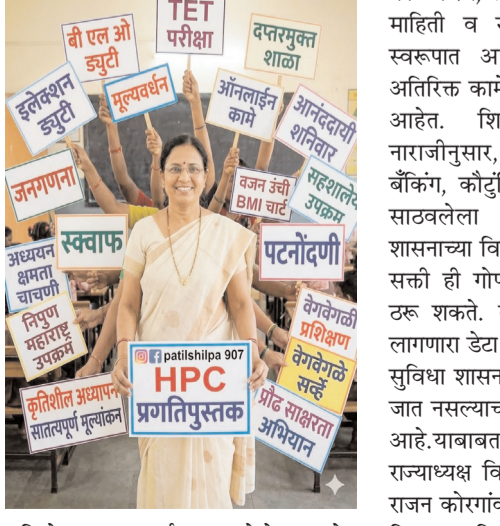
TET परीक्षा

बी एल ओ ड्युटी

दप्तरमुक्त शाळा

इलेक्शन ड्युटी

मूल्यवर्धन

ऑनलाईन कामे

आनंददायी शनिवार

जनगणना

वजन उंची BMI चार्ट

सहशालेय उपक्रम

स्वाफ

पटनोंदणी

अध्ययन क्षमता चाचणी

वेगवेगळी प्रशिक्षण

निपुण महाराष्ट्र उपक्रम

वेगवेगळे सर्व्हे

patilshilpa 907

HPC प्रगतिपुस्तक

कृतिशील अध्यापन सातत्यपूर्ण मूल्यांकन

प्रौढ साक्षरता अभियान

माहिती व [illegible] स्वरूपात अ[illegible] अतिरिक्त कामे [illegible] आहेत. शि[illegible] नाराजीनुसार, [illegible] बँकिंग, कौटुं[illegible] साठवलेला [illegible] शासनाच्या वि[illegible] सक्ती ही गोप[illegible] ठरू शकते. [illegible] लागणारा डेटा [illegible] सुविधा शासन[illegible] जात नसल्याच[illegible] आहे.याबाबत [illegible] राज्याध्यक्ष वि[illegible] राजन कोरगांव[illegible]